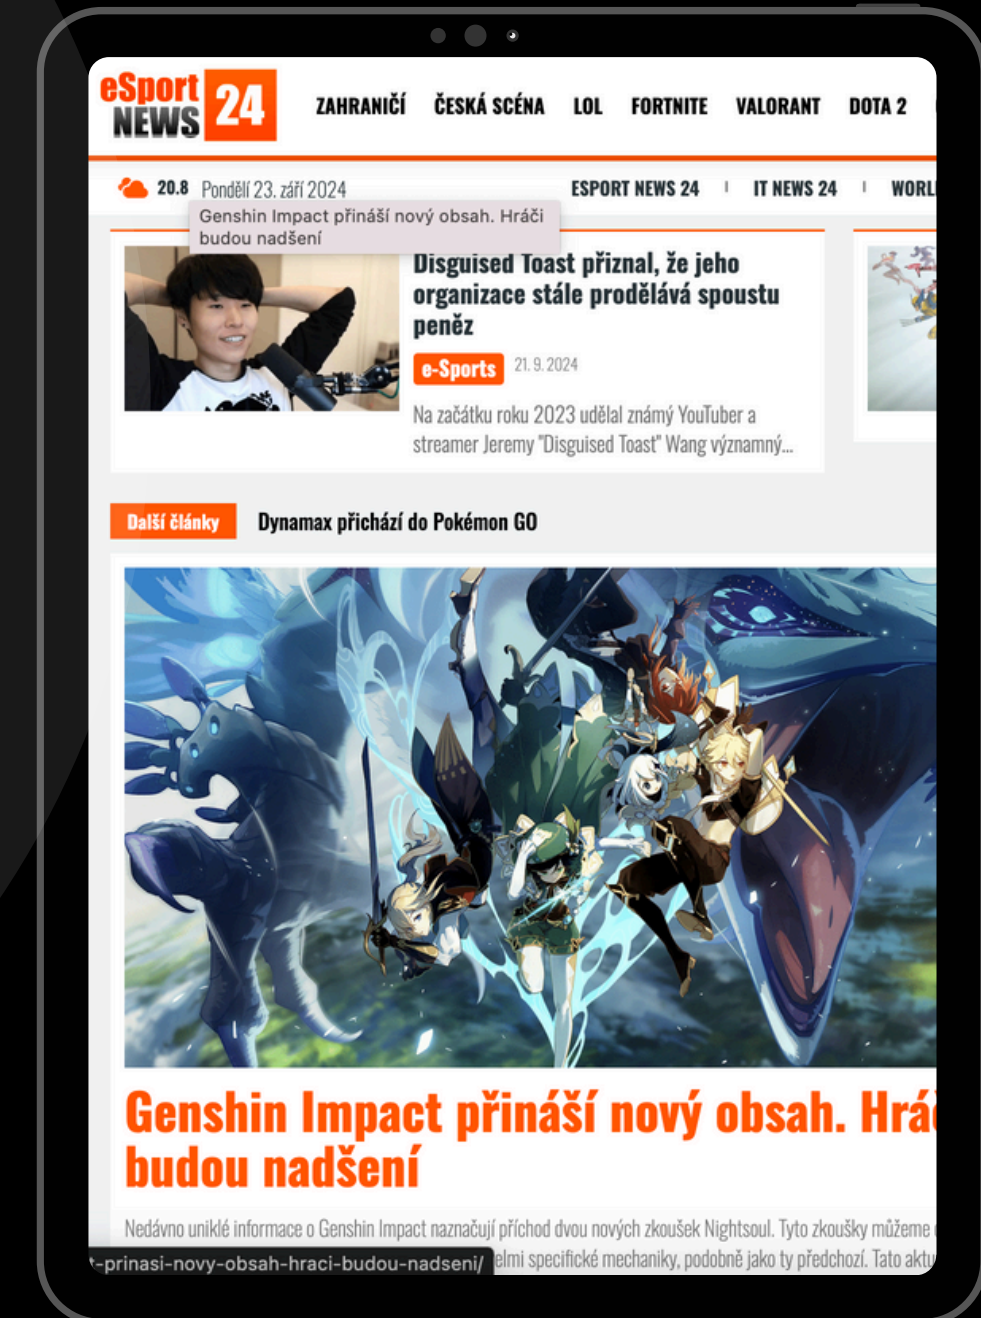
eSport NEWS 24

ZAHRANIČÍ ČESKÁ SCÉNA LOL FORTNITE VALORANT DOTA 2

20.8 Pondělí 23. září 2024

ESPORT NEWS 24 | IT NEWS 24 | WORL

Genshin Impact přináší nový obsah. Hráči budou nadšení

Disguised Toast přiznal, že jeho organizace stále prodělává spoustu peněz

e-Sports 21. 9. 2024

Na začátku roku 2023 udělal známý YouTuber a streamer Jeremy "Disguised Toast" Wang významný...

Další články Dynamax přichází do Pokémon GO

Genshin Impact přináší nový obsah. Hrá budou nadšení

Nedávno uniklé informace o Genshin Impact naznačují příchod dvou nových zkoušek Nightsoul. Tyto zkoušky můžeme
-prinasi-novy-obsah-hraci-budou-nadseni/ elmi specifické mechaniky, podobně jako ty předchozí. Tato aktu